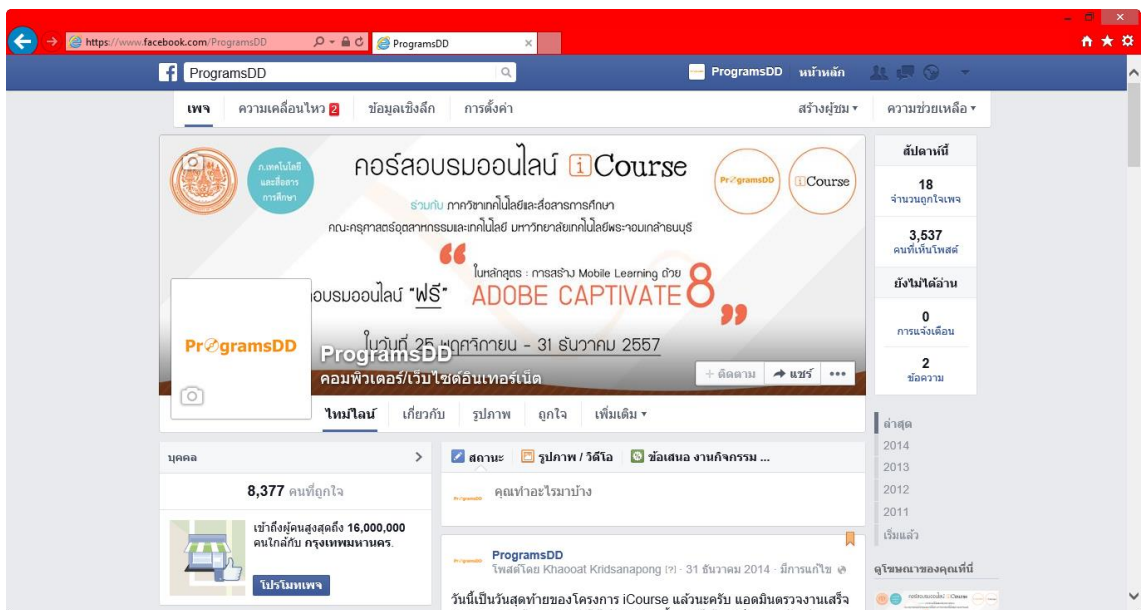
https://www.facebook.com/ProgramsDD
ProgramsDD

ProgramsDD
ProgramsDD หน้าหลัก

เพจ ความเคลื่อนไหว 2 ข้อมูลเชิงลึก การตั้งค่า
สร้างผู้ชม ▾ ความช่วยเหลือ ▾

ภ.เทคโนโลยีและสื่อสารการศึกษา
คอร์สอบรมออนไลน์ iCourse
ร่วมกับ ภาควิชาเทคโนโลยีและสื่อสารการศึกษา
คณะครุศาสตร์อุตสาหกรรมและเทคโนโลยี มหาวิทยาลัยเทคโนโลยีพระจอมเกล้าธนบุรี
ProgramsDD
iCourse
ในหลักสูตร : การสร้าง Mobile Learning ด้วย
อบรมออนไลน์ "ฟรี"
ADOBE CAPTIVATE 8
ในวันที่ 25 พฤศจิกายน - 31 ธันวาคม 2557
ProgramsDD
ProgramsDD
คอมพิวเตอร์/เว็บไซต์อินเทอร์เน็ต
+ ติดตาม แชร์ •••

ไทม์ไลน์ เกี่ยวกับ รูปภาพ ถูกใจ เพิ่มเติม ▾

สัปดาห์นี้
18
จำนวนถูกใจเพจ
3,537
คนที่เห็นโพสต์
ยังไม่ได้อ่าน
0
การแจ้งเตือน
2
ข้อความ

ล่าสุด
2014
2013
2012
2011
เริ่มแล้ว

บุคคล
8,377 คนที่ถูกใจ
เข้าถึงผู้คนสูงสุดถึง 16,000,000 คนใกล้กับ กรุงเทพมหานคร.
โปรโมทเพจ

สถานะ รูปภาพ / วิดีโอ ข้อเสนอ งานกิจกรรม ...
คุณทำอะไรมาบ้าง

ProgramsDD
โพสต์โดย Khaooat Kridsanapong [?] · 31 ธันวาคม 2014 · มีการแก้ไข
วันนี้เป็นวันสุดท้ายของโครงการ iCourse แล้วนะครับ แอดมินตรวจงานเสร็จ

ดูโฆษณาของคุณที่นี่